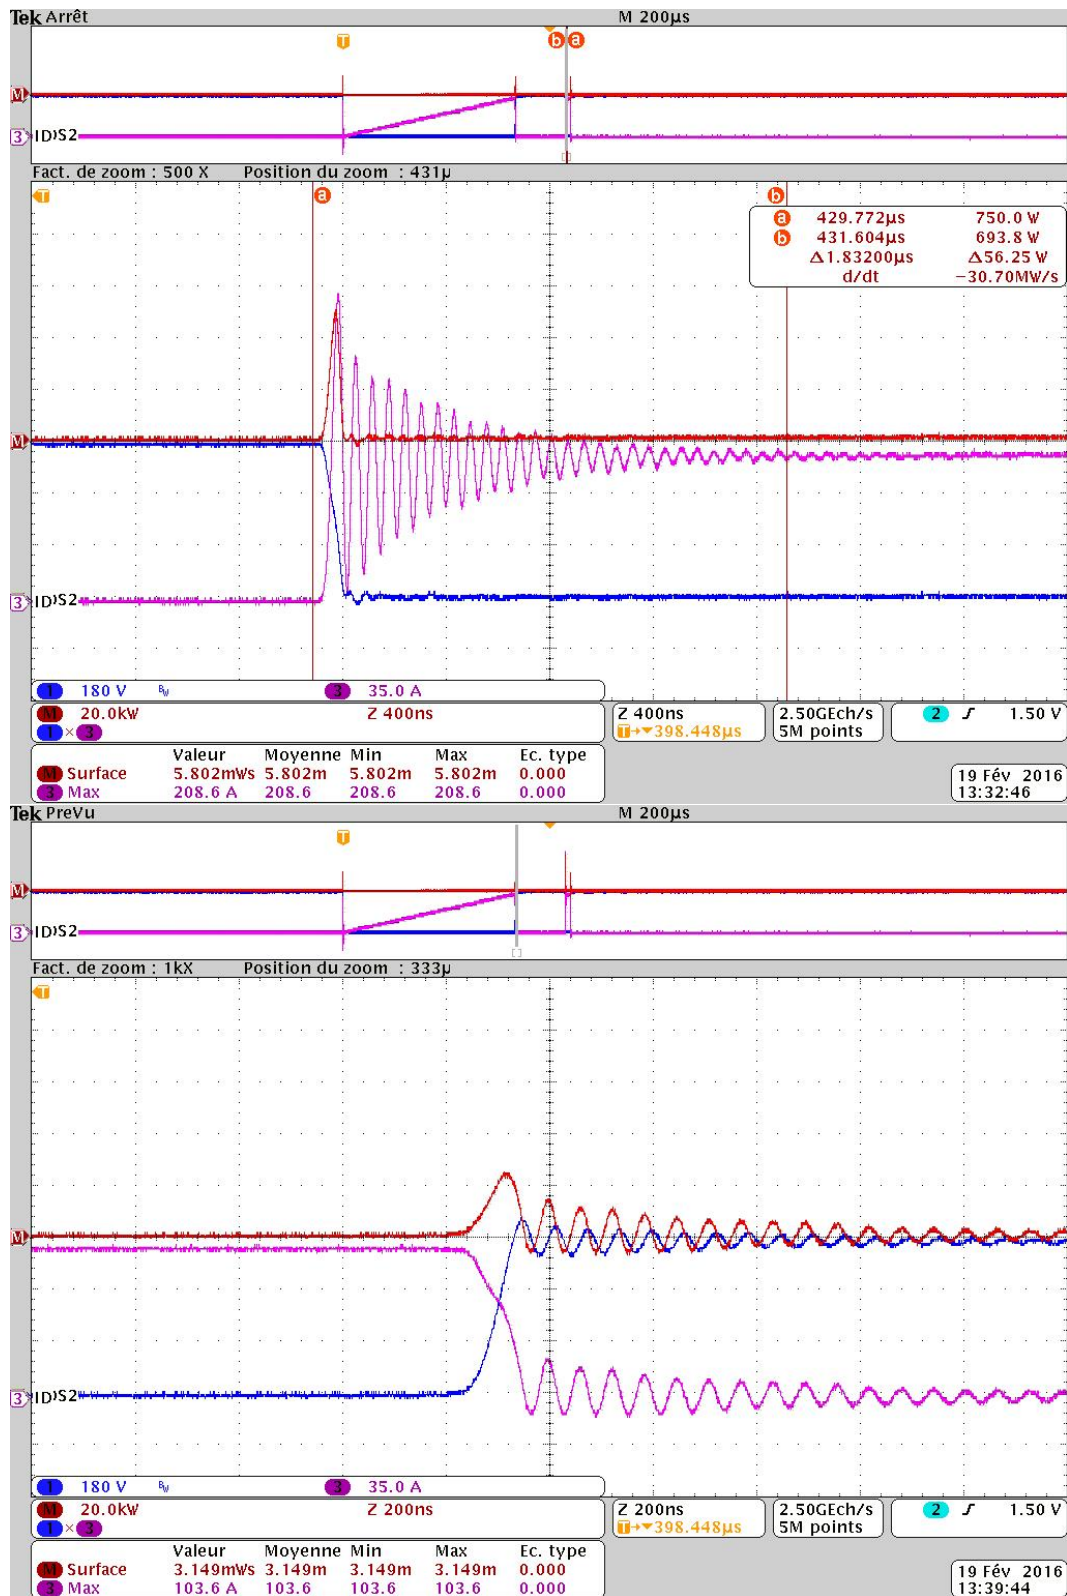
Tek Arrêt M 200µs

T b a

M
3 IDS2

Fact. de zoom : 500 X Position du zoom : 431µ

T a b

a 429.772µs 750.0 W
b 431.604µs 693.8 W
Δ1.83200µs Δ56.25 W
d/dt -30.70MW/s

M

3 IDS2

1 180 V BW 3 35.0 A
M 20.0kW Z 400ns
1 × 3
Z 400ns
T→▾398.448µs
2.50GEch/s
5M points
2 ʃ 1.50 V

| | Valeur | Moyenne | Min | Max | Ec. type |
|---|---|---|---|---|---|
| M Surface | 5.802mWs | 5.802m | 5.802m | 5.802m | 0.000 |
| 3 Max | 208.6 A | 208.6 | 208.6 | 208.6 | 0.000 |

19 Fév 2016
13:32:46

Tek PreVu M 200µs

T

M
3 IDS2

Fact. de zoom : 1kX Position du zoom : 333µ

T

M

3 IDS2

1 180 V BW 3 35.0 A
M 20.0kW Z 200ns
1 × 3
Z 200ns
T→▾398.448µs
2.50GEch/s
5M points
2 ʃ 1.50 V

| | Valeur | Moyenne | Min | Max | Ec. type |
|---|---|---|---|---|---|
| M Surface | 3.149mWs | 3.149m | 3.149m | 3.149m | 0.000 |
| 3 Max | 103.6 A | 103.6 | 103.6 | 103.6 | 0.000 |

19 Fév 2016
13:39:44